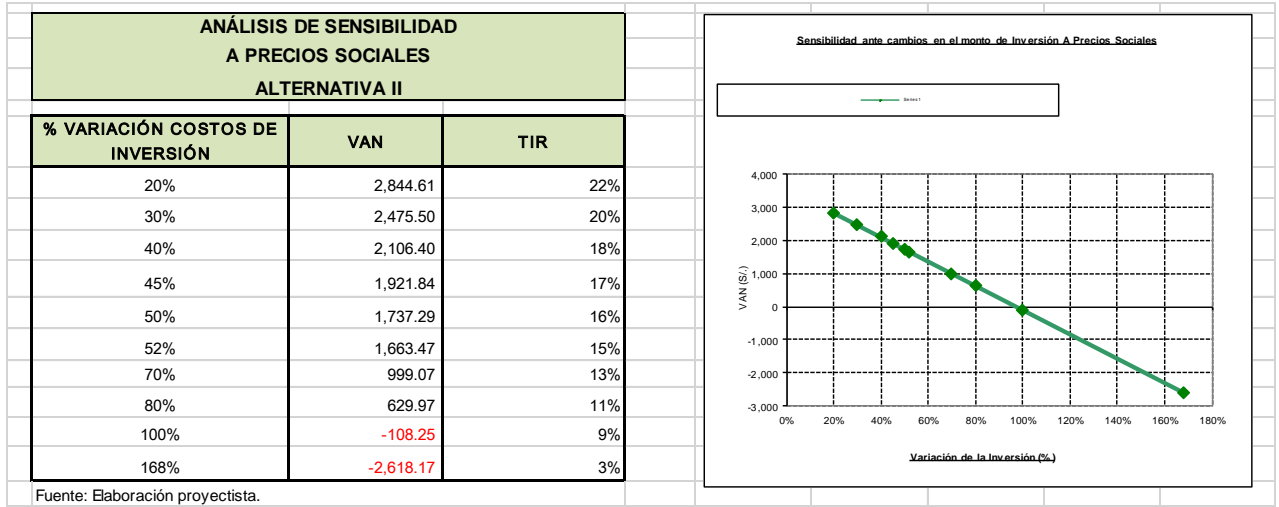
ANÁLISIS DE SENSIBILIDAD
A PRECIOS SOCIALES
ALTERNATIVA II

| % VARIACIÓN COSTOS DE INVERSIÓN | VAN | TIR |
|---|---|---|
| 20% | 2,844.61 | 22% |
| 30% | 2,475.50 | 20% |
| 40% | 2,106.40 | 18% |
| 45% | 1,921.84 | 17% |
| 50% | 1,737.29 | 16% |
| 52% | 1,663.47 | 15% |
| 70% | 999.07 | 13% |
| 80% | 629.97 | 11% |
| 100% | -108.25 | 9% |
| 168% | -2,618.17 | 3% |

Fuente: Elaboración proyectista.

Sensibilidad ante cambios en el monto de Inversión A Precios Sociales

Series1

4,000
3,000
2,000
1,000
0
-1,000
-2,000
-3,000

VAN (S/.)

0% 20% 40% 60% 80% 100% 120% 140% 160% 180%

Variación de la Inversión (%)